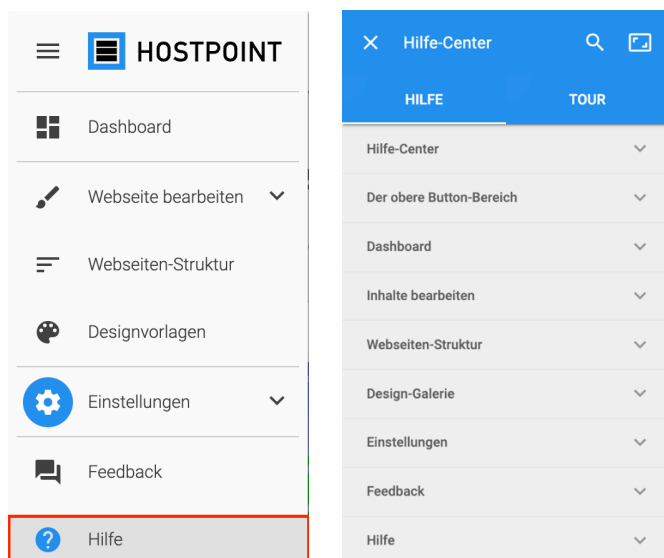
HOSTPOINT

Dashboard

Webseite bearbeiten

Webseiten-Struktur

Designvorlagen

Einstellungen

Feedback

Hilfe

Hilfe-Center

HILFE

TOUR

Hilfe-Center

Der obere Button-Bereich

Dashboard

Inhalte bearbeiten

Webseiten-Struktur

Design-Galerie

Einstellungen

Feedback

Hilfe